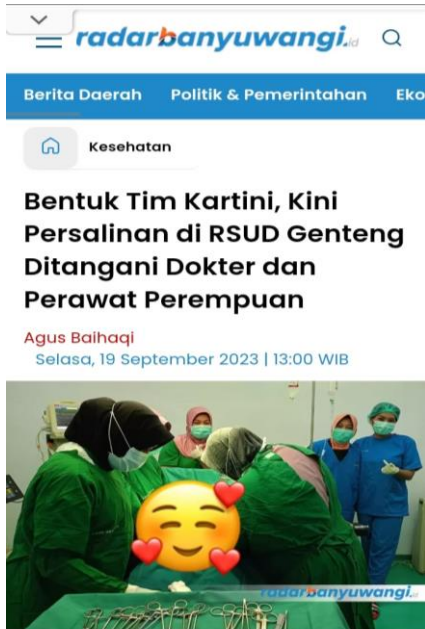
radarbanyuwangi.id

Berita Daerah Politik & Pemerintahan Eko

Kesehatan

Bentuk Tim Kartini, Kini Persalinan di RSUD Genteng Ditangani Dokter dan Perawat Perempuan

Agus Baihaqi
Selasa, 19 September 2023 | 13:00 WIB

radarbanyuwangi